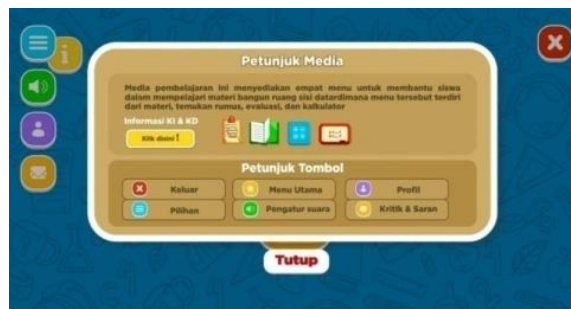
Petunjuk Media

Media pembelajaran ini menyediakan empat menu untuk membantu siswa dalam mempelajari materi bangun ruang sisi datardimana menu tersebut terdiri dari materi, temukan rumus, evaluasi, dan kalkulator

Informasi KI & KD

Klik disini!

Petunjuk Tombol

| Keluar | Menu Utama | Profil |
|---|---|---|
| Pilihan | Pengatur suara | Kritik & Saran |

Tutup